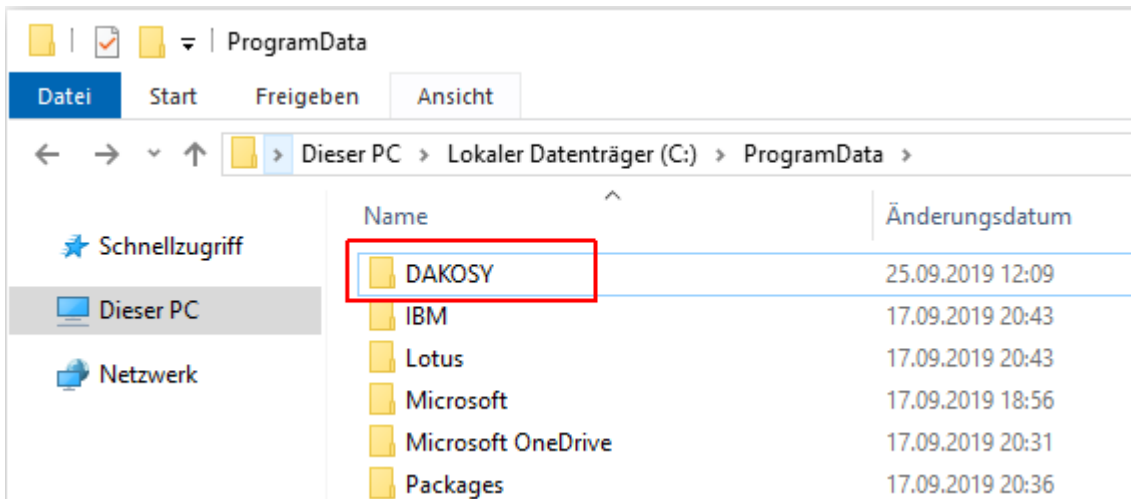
ProgramData

Datei Start Freigeben Ansicht

Dieser PC > Lokaler Datenträger (C:) > ProgramData >

Schnellzugriff

Dieser PC

Netzwerk

| Name | Änderungsdatum |
|---|---|
| DAKOSY | 25.09.2019 12:09 |
| IBM | 17.09.2019 20:43 |
| Lotus | 17.09.2019 20:43 |
| Microsoft | 17.09.2019 18:56 |
| Microsoft OneDrive | 17.09.2019 20:31 |
| Packages | 17.09.2019 20:36 |